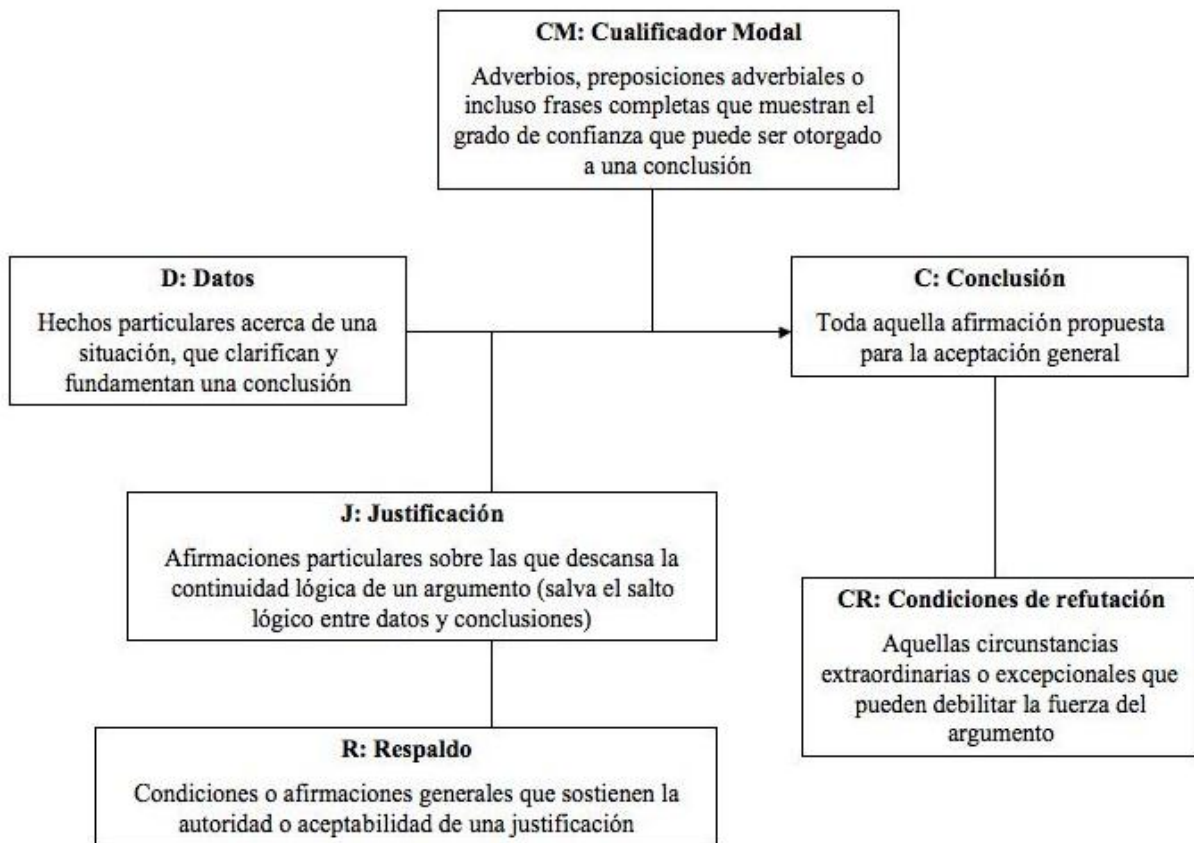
CM: Cualificador Modal

Adverbios, preposiciones adverbiales o incluso frases completas que muestran el grado de confianza que puede ser otorgado a una conclusión

D: Datos

Hechos particulares acerca de una situación, que clarifican y fundamentan una conclusión

C: Conclusión

Toda aquella afirmación propuesta para la aceptación general

J: Justificación

Afirmaciones particulares sobre las que descansa la continuidad lógica de un argumento (salva el salto lógico entre datos y conclusiones)

CR: Condiciones de refutación

Aquellas circunstancias extraordinarias o excepcionales que pueden debilitar la fuerza del argumento

R: Respaldo

Condiciones o afirmaciones generales que sostienen la autoridad o aceptabilidad de una justificación